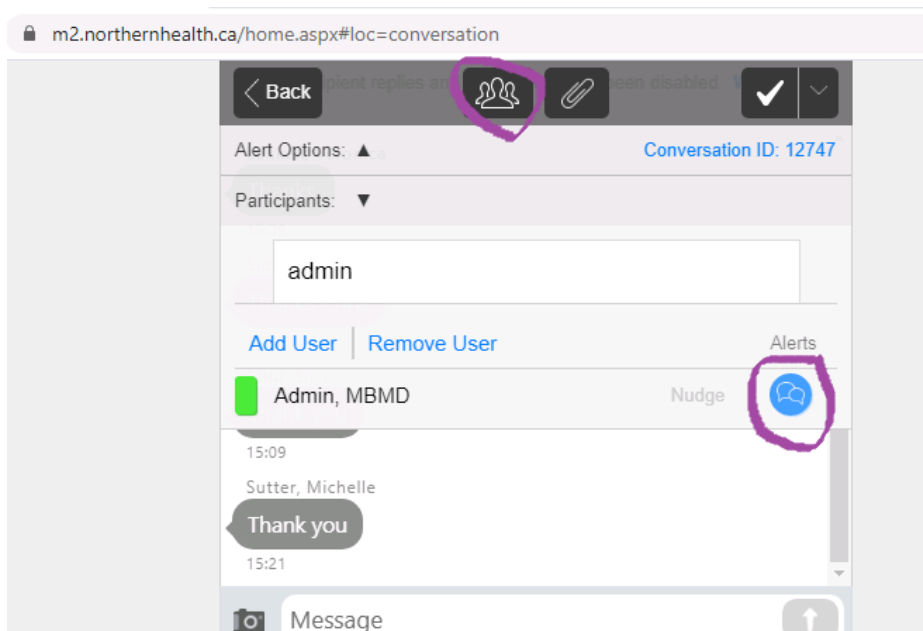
m2.northernhealth.ca/home.aspx#loc=conversation

Back

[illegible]cipient replies an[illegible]een disabled

Alert Options: ▲

Conversation ID: 12747

Participants: ▼

admin

Add User

Remove User

Alerts

Admin, MBMD

Nudge

15:09

Sutter, Michelle

Thank you

15:21

Message